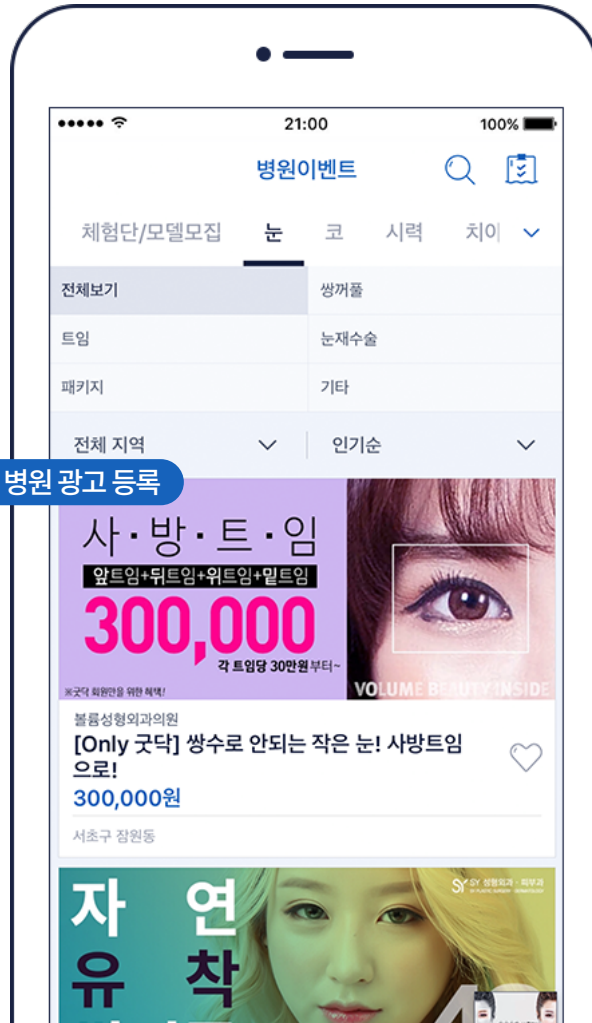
••••• 21:00 100%

병원이벤트

체험단/모델모집 눈 코 시력 치아

전체보기
쌍꺼풀
트임
눈재수술
패키지
기타

전체 지역
인기순

병원 광고 등록

사·방·트·임
앞트임+뒤트임+위트임+밑트임
300,000
각 트임당 30만원부터~
※굿닥 회원만을 위한 혜택!
VOLUME BEAUTY INSIDE

볼륨성형외과의원
[Only 굿닥] 쌍수로 안되는 작은 눈! 사방트임으로!
300,000원
서초구 잠원동

자 연
유 착
SY 성형외과 · 피부과